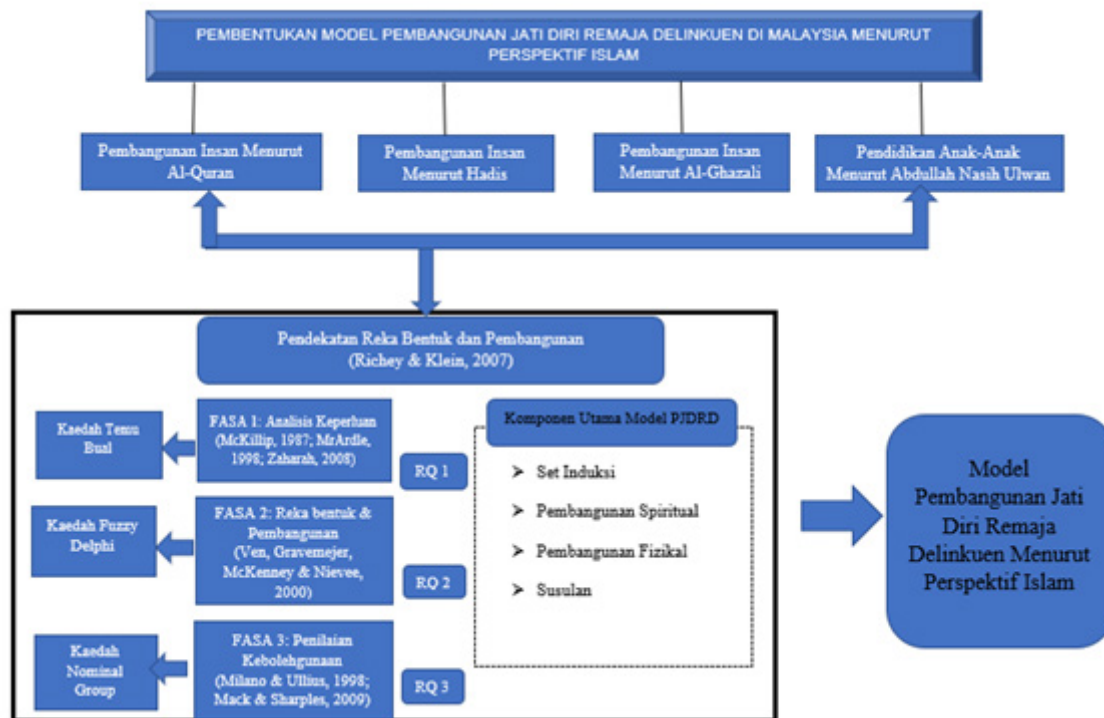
PEMBENTUKAN MODEL PEMBANGUNAN JATI DIRI REMAJA DELINKUEN DI MALAYSIA MENURUT PERSPEKTIF ISLAM

Pembangunan Insan Menurut Al-Quran

Pembangunan Insan Menurut Hadis

Pembangunan Insan Menurut Al-Ghazali

Pendidikan Anak-Anak Menurut Abdullah Nasih Ulwan

Pendekatan Reka Bentuk dan Pembangunan (Richey & Klein, 2007)

Kaedah Temu Bual

FASA 1: Analisis Keperluan (McKillip, 1987; MrArdle, 1998; Zaharah, 2008)

RQ 1

Kaedah Fuzzy Delphi

FASA 2: Reka bentuk & Pembangunan (Ven, Gravemejer, McKenney & Nievee, 2000)

RQ 2

Kaedah Nominal Group

FASA 3: Penilaian Kebolehgunaan (Milano & Ullius, 1998; Mack & Sharples, 2009)

RQ 3

Komponen Utama Model PJDRD

➤ Set Induksi

➤ Pembangunan Spiritual

➤ Pembangunan Fizikal

➤ Susulan

Model Pembangunan Jati Diri Remaja Delinkuen Menurut Perspektif Islam